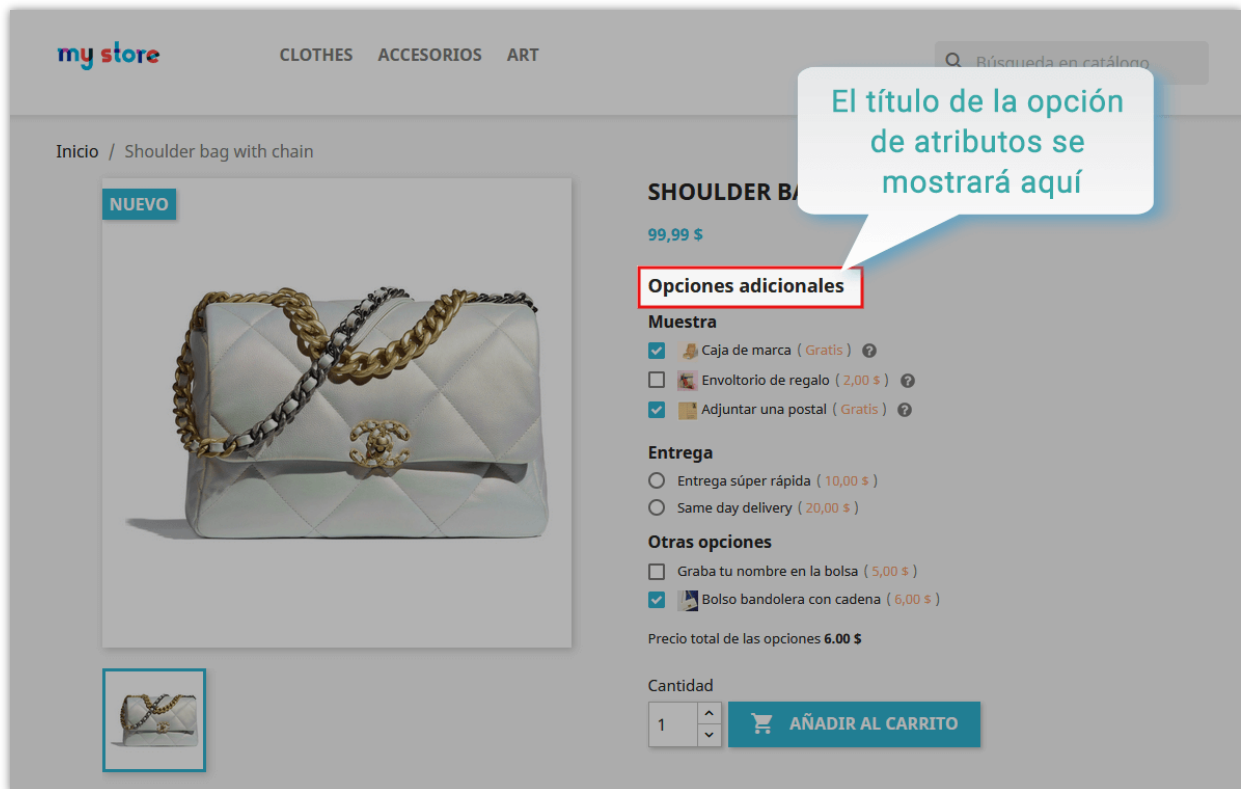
my store

CLOTHES ACCESORIOS ART

Búsqueda en catálogo

El título de la opción de atributos se mostrará aquí

Inicio / Shoulder bag with chain

NUEVO

SHOULDER BA

99,99 $

Opciones adicionales

Muestra

Caja de marca ( Gratis )

Envoltorio de regalo ( 2,00 $ )

Adjuntar una postal ( Gratis )

Entrega

Entrega súper rápida ( 10,00 $ )

Same day delivery ( 20,00 $ )

Otras opciones

Graba tu nombre en la bolsa ( 5,00 $ )

Bolso bandolera con cadena ( 6,00 $ )

Precio total de las opciones 6.00 $

Cantidad

1

AÑADIR AL CARRITO